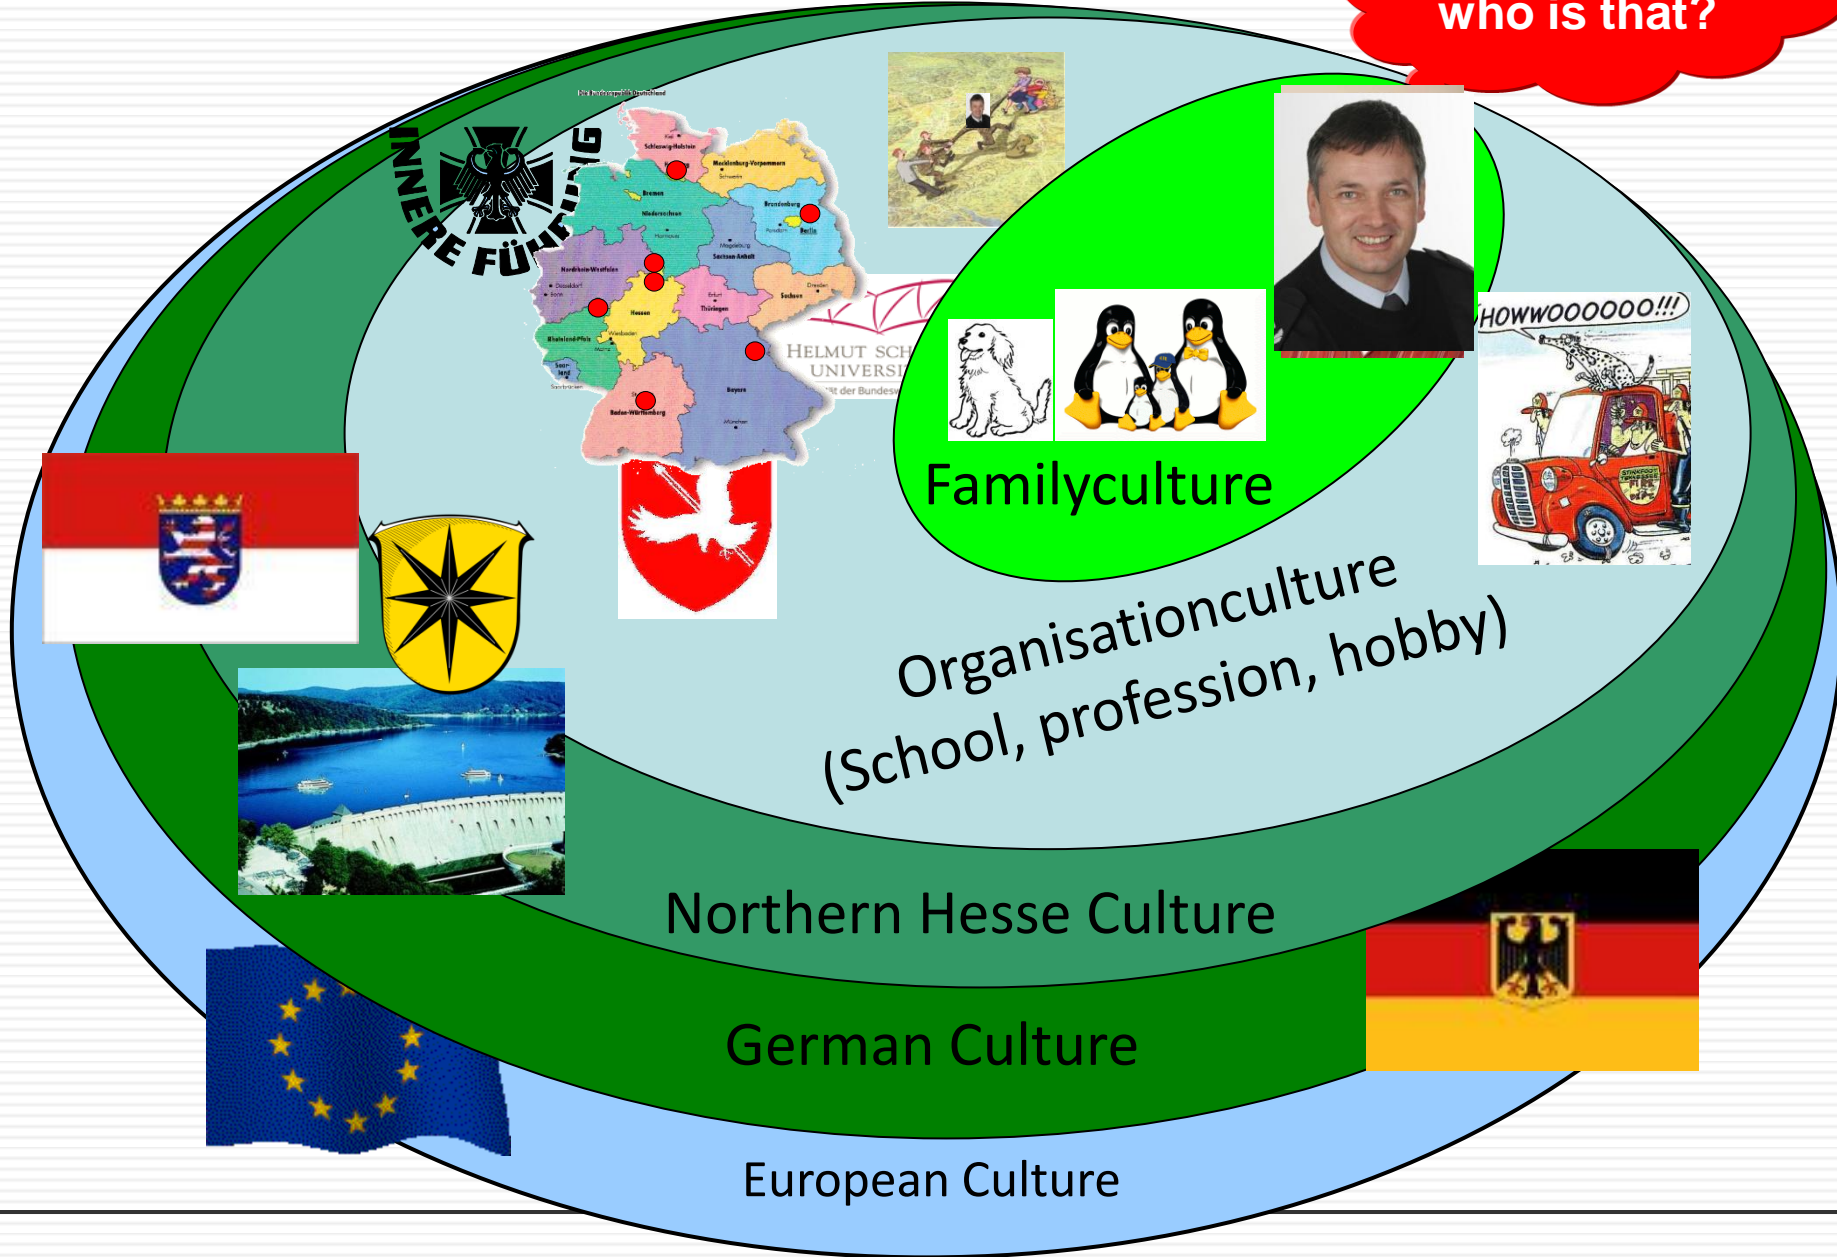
who is that?

INNERE FÜHRUNG

Die Bundesrepublik Deutschland

Schleswig-Holstein

Mecklenburg-Vorpommern

Bremen

Niedersachsen

Brandenburg

Berlin

Sachsen-Anhalt

Nordrhein-Westfalen

Hessen

Thüringen

Sachsen

Rheinland-Pfalz

Saarland

Bayern

Baden-Württemberg

HELMUT SCH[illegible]
UNIVERSI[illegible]
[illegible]t der Bundes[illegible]

HOWWOOOOOO!!!

Familyculture

Organisationculture
(School, profession, hobby)

Northern Hesse Culture

German Culture

European Culture